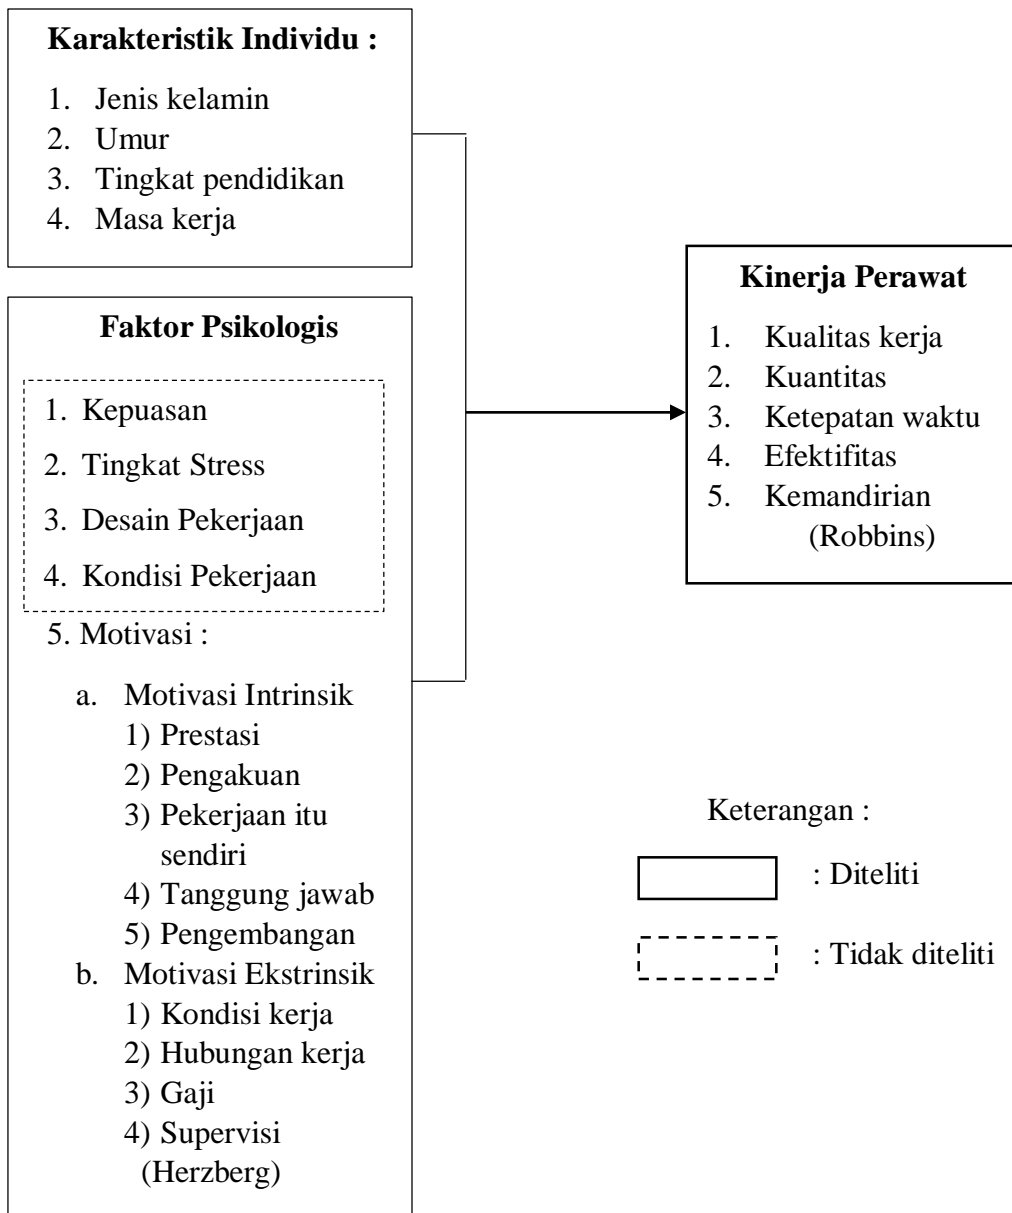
**Karakteristik Individu :**

1. Jenis kelamin
2. Umur
3. Tingkat pendidikan
4. Masa kerja

**Faktor Psikologis**

1. Kepuasan
2. Tingkat Stress
3. Desain Pekerjaan
4. Kondisi Pekerjaan
5. Motivasi :

a. Motivasi Intrinsik
1) Prestasi
2) Pengakuan
3) Pekerjaan itu sendiri
4) Tanggung jawab
5) Pengembangan
b. Motivasi Ekstrinsik
1) Kondisi kerja
2) Hubungan kerja
3) Gaji
4) Supervisi
(Herzberg)

**Kinerja Perawat**

1. Kualitas kerja
2. Kuantitas
3. Ketepatan waktu
4. Efektifitas
5. Kemandirian
(Robbins)

Keterangan :

: Diteliti

: Tidak diteliti